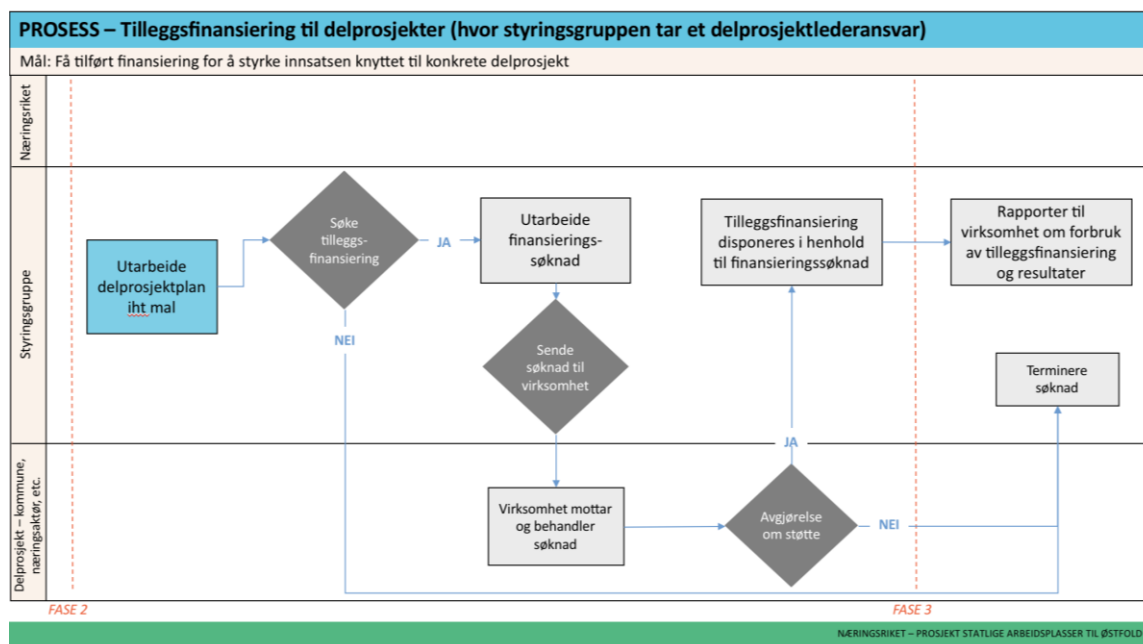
PROSESS – Tilleggsfinansiering til delprosjekter (hvor styringsgruppen tar et delprosjektlederansvar)

Mål: Få tilført finansiering for å styrke innsatsen knyttet til konkrete delprosjekt

Næringsriket

Styringsgruppe

Delprosjekt – kommune, næringsaktør, etc.

Utarbeide delprosjektplan iht mal

Søke tilleggs-finansiering

JA

NEI

Utarbeide finansierings-søknad

Sende søknad til virksomhet

Tilleggsfinansiering disponeres i henhold til finansieringssøknad

Rapporter til virksomhet om forbruk av tilleggsfinansiering og resultater

Terminere søknad

JA

Virksomhet mottar og behandler søknad

Avgjørelse om støtte

NEI

FASE 2

FASE 3

NÆRINGSRIKET – PROSJEKT STATLIGE ARBEIDSPLASSER TIL ØSTFOLD